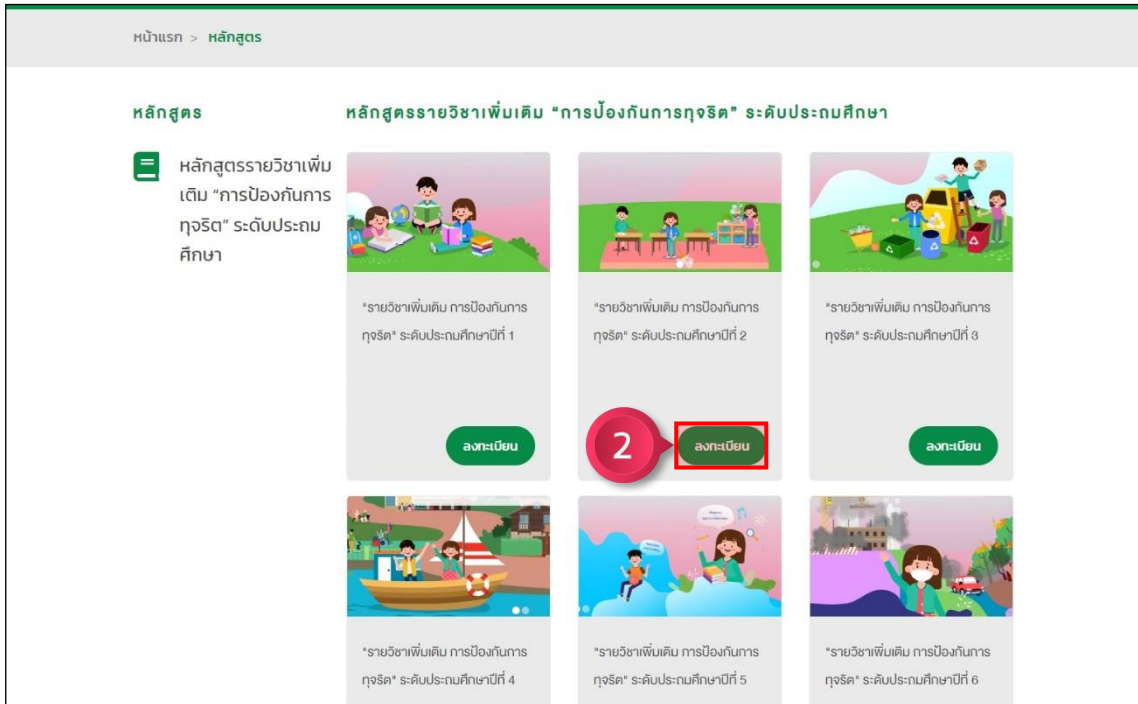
หน้าแรก > หลักสูตร

หลักสูตร

หลักสูตรรายวิชาเพิ่มเติม "การป้องกันการทุจริต" ระดับประถมศึกษา

หลักสูตรรายวิชาเพิ่มเติม "การป้องกันการทุจริต" ระดับประถมศึกษา

"รายวิชาเพิ่มเติม การป้องกันการทุจริต" ระดับประถมศึกษาปีที่ 1

ลงทะเบียน

"รายวิชาเพิ่มเติม การป้องกันการทุจริต" ระดับประถมศึกษาปีที่ 2

2

ลงทะเบียน

"รายวิชาเพิ่มเติม การป้องกันการทุจริต" ระดับประถมศึกษาปีที่ 3

ลงทะเบียน

"รายวิชาเพิ่มเติม การป้องกันการทุจริต" ระดับประถมศึกษาปีที่ 4

"รายวิชาเพิ่มเติม การป้องกันการทุจริต" ระดับประถมศึกษาปีที่ 5

"รายวิชาเพิ่มเติม การป้องกันการทุจริต" ระดับประถมศึกษาปีที่ 6